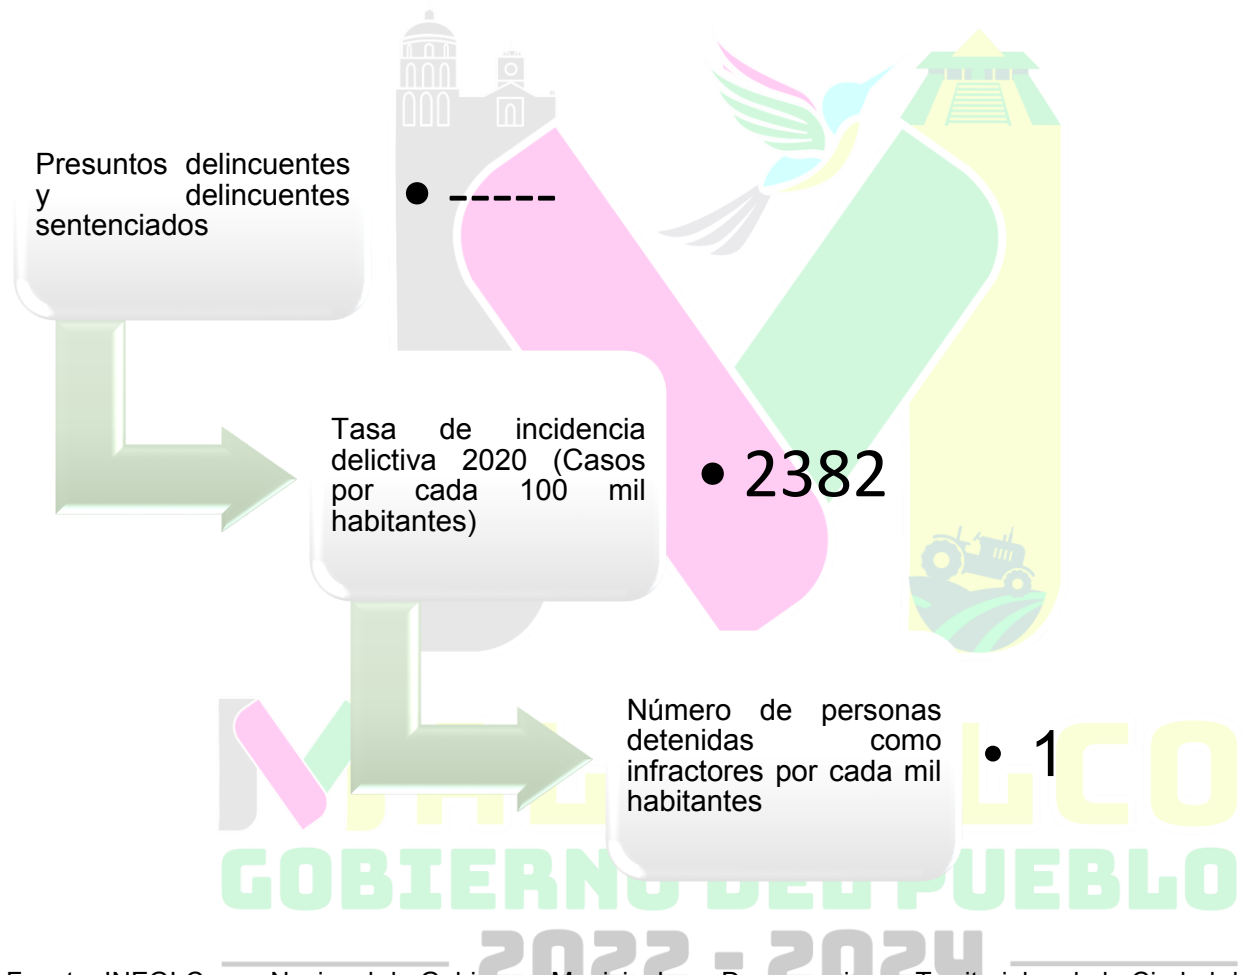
Presuntos delincuentes y delincuentes sentenciados

• -----

Tasa de incidencia delictiva 2020 (Casos por cada 100 mil habitantes)

• 2382

Número de personas detenidas como infractores por cada mil habitantes

• 1

GOBIERNO DEL PUEBLO

2022 - 2024

Fuente: INEGI. Censo Nacional de Gobierno Municipales y Demarcaciones Territoriales de la Ciudad de